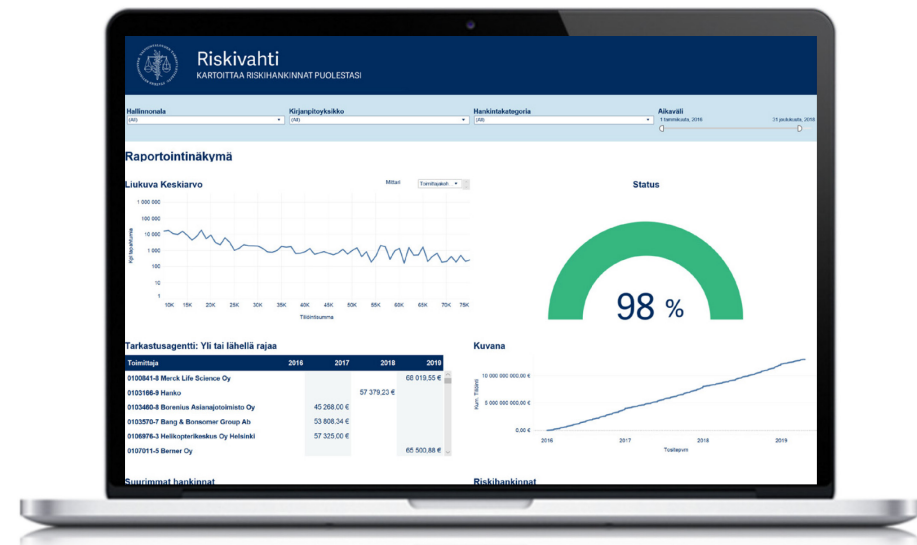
Riskivahti
KARTOITTAA RISKIHANKINNAT PUOLESTASI

Hallinnonala
(All)

Kirjanpitoyksikkö
(All)

Hankintakategoria
(All)

Aikaväli
1 tammikuuta, 2016
31 joulukuuta, 2019

Raportointinäkymä

Liukuva Keskiarvo

Mittari
Toimittajaluk

1 000 000
100 000
10 000
1 000
100
10
1

Kpl hankintoja

10K 15K 20K 25K 30K 35K 40K 45K 50K 55K 60K 65K 70K 75K
Tiliöintisumma

Status

98 %

Tarkastusagentti: Yli tai lähellä rajaa

| Toimittaja | 2016 | 2017 | 2018 | 2019 |
|---|---|---|---|---|
| 0100841-8 Merck Life Science Oy | | | | 68 019,55 € |
| 0103166-9 Hanko | | | 57 379,23 € | |
| 0103460-8 Borenius Asianajotoimisto Oy | | 45 268,00 € | | |
| 0103570-7 Bang & Bonsomer Group Ab | | 53 808,34 € | | |
| 0106976-3 Helikopterikeskus Oy Helsinki | | 57 325,00 € | | |
| 0107011-5 Berner Oy | | | | 65 500,88 € |

Kuvana

10 000 000 000,00 €
5 000 000 000,00 €
0,00 €
Kum. Tiliöin
2016 2017 2018 2019
Tositepvm

Suurimmat hankinnat

Riskihankinnat